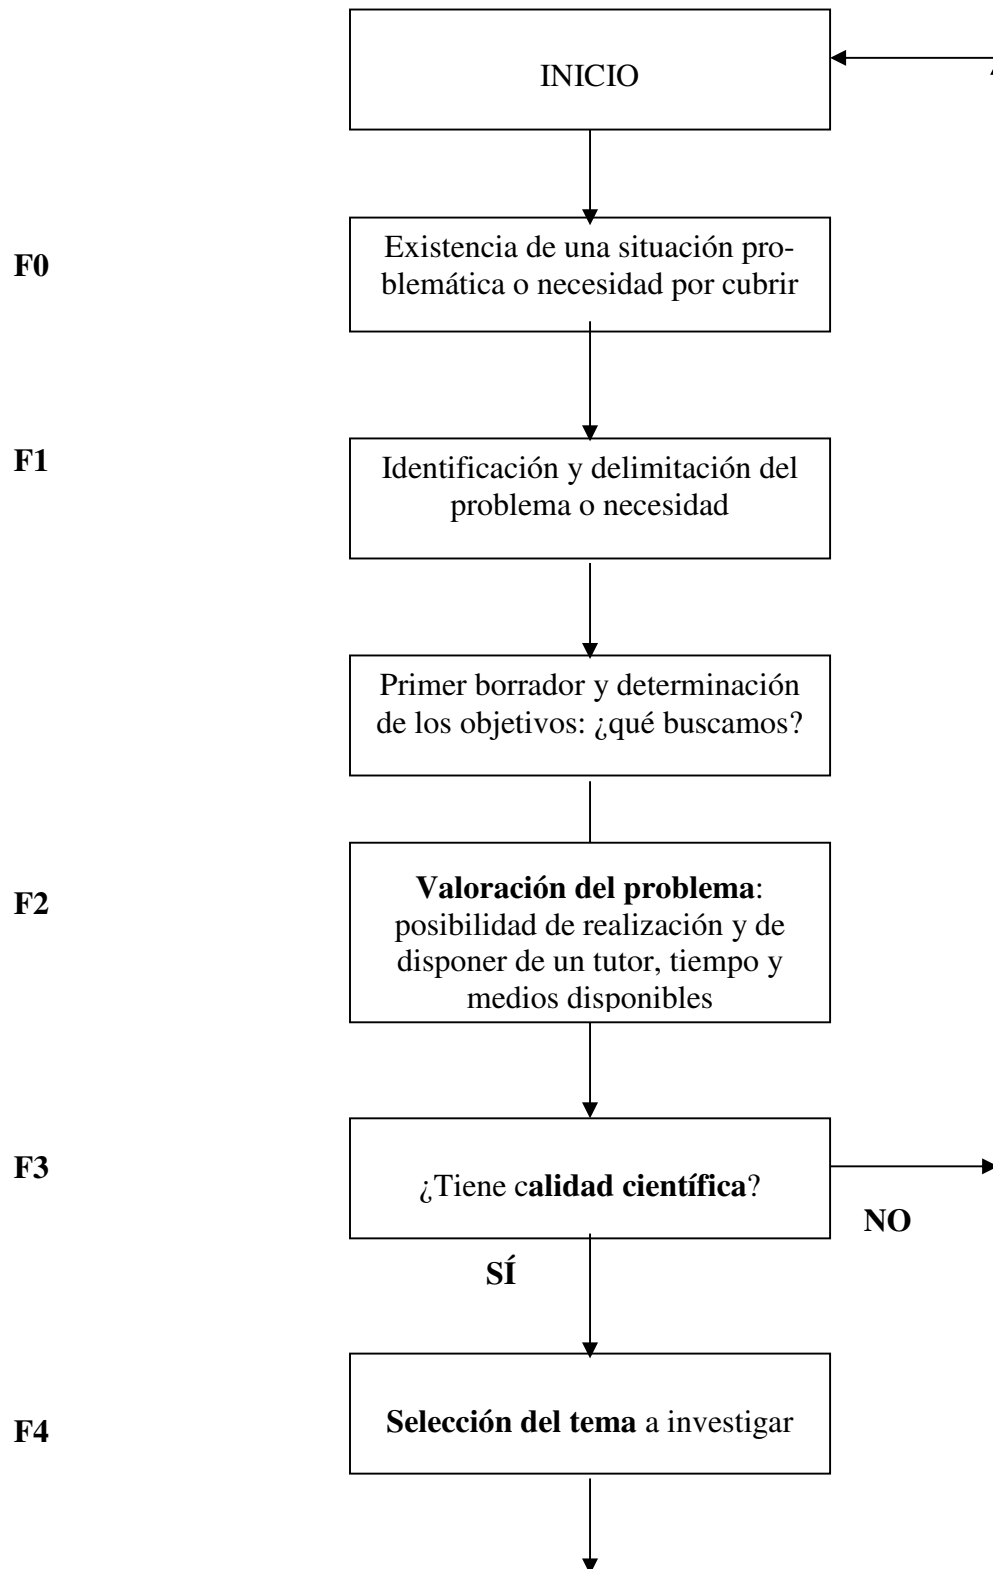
INICIO

F0

Existencia de una situación problemática o necesidad por cubrir

F1

Identificación y delimitación del problema o necesidad

Primer borrador y determinación de los objetivos: ¿qué buscamos?

F2

**Valoración del problema**: posibilidad de realización y de disponer de un tutor, tiempo y medios disponibles

F3

¿Tiene c**alidad científica**?

NO

SÍ

F4

**Selección del tema** a investigar